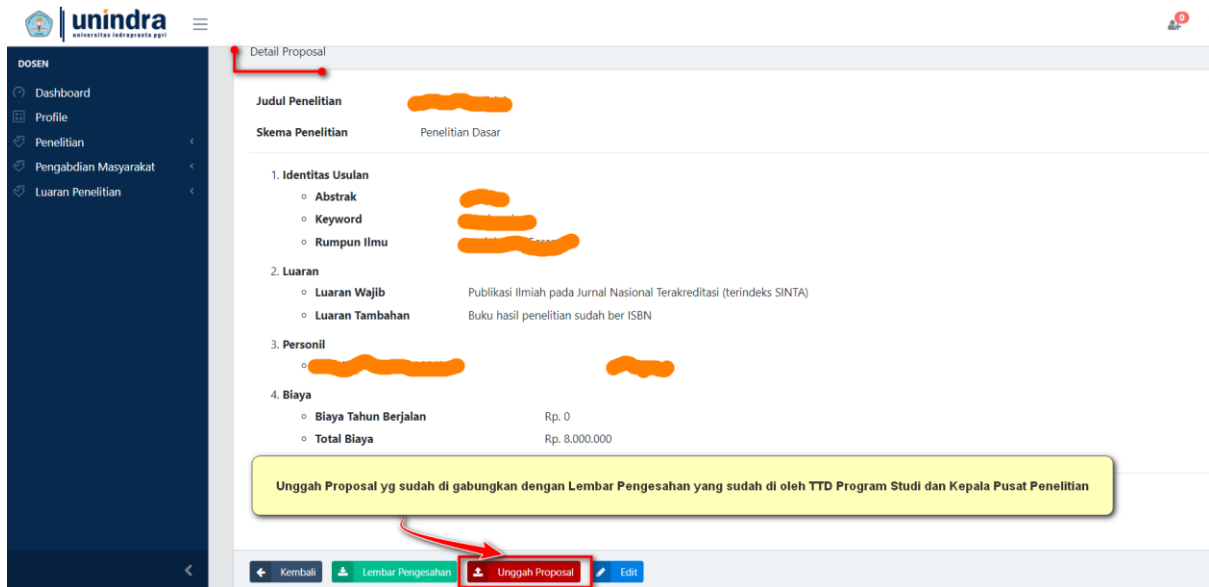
unindra
universitas indraprasta pgri

0

DOSEN
Dashboard
Profile
Penelitian
Pengabdian Masyarakat
Luaran Penelitian

Detail Proposal

Judul Penelitian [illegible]
Skema Penelitian Penelitian Dasar

1. Identitas Usulan
◦ Abstrak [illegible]
◦ Keyword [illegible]
◦ Rumpun Ilmu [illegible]

2. Luaran
◦ Luaran Wajib Publikasi Ilmiah pada Jurnal Nasional Terakreditasi (terindeks SINTA)
◦ Luaran Tambahan Buku hasil penelitian sudah ber ISBN

3. Personil
◦ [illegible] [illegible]

4. Biaya
◦ Biaya Tahun Berjalan Rp. 0
◦ Total Biaya Rp. 8.000.000

Unggah Proposal yg sudah di gabungkan dengan Lembar Pengesahan yang sudah di oleh TTD Program Studi dan Kepala Pusat Penelitian

Kembali Lembar Pengesahan Unggah Proposal Edit